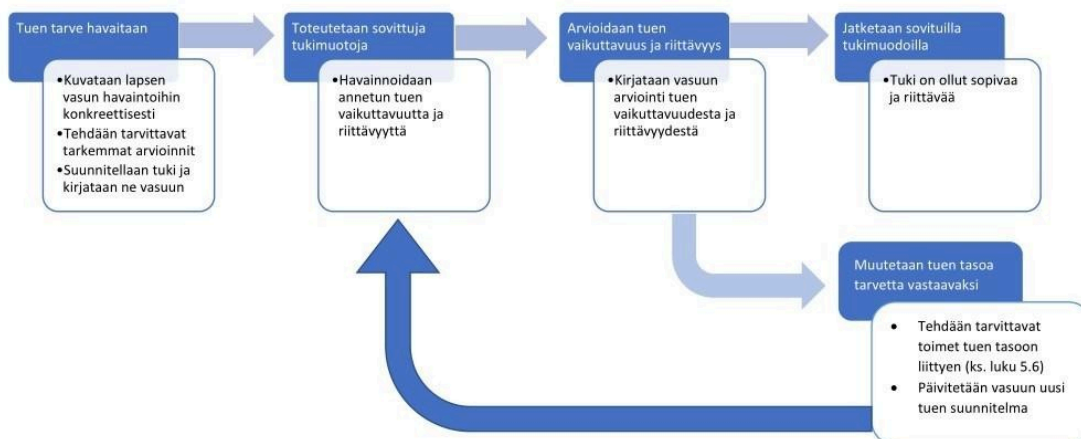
Tuen tarve havaitaan

•Kuvataan lapsen vasun havaintoihin konkreettisesti
•Tehdään tarvittavat tarkemmat arvioinnit
•Suunnitellaan tuki ja kirjataan ne vasuun

Toteutetaan sovittuja tukimuotoja

•Havainnoidaan annetun tuen vaikuttavuutta ja riittävyyttä

Arvioidaan tuen vaikuttavuus ja riittävyys

•Kirjataan vasuun arviointi tuen vaikuttavuudesta ja riittävyydestä

Jatketaan sovituilla tukimuodoilla

•Tuki on ollut sopivaa ja riittävää

Muutetaan tuen tasoa tarvetta vastaavaksi

• Tehdään tarvittavat toimet tuen tasoon liittyen (ks. luku 5.6)
• Päivitetään vasuun uusi tuen suunnitelma